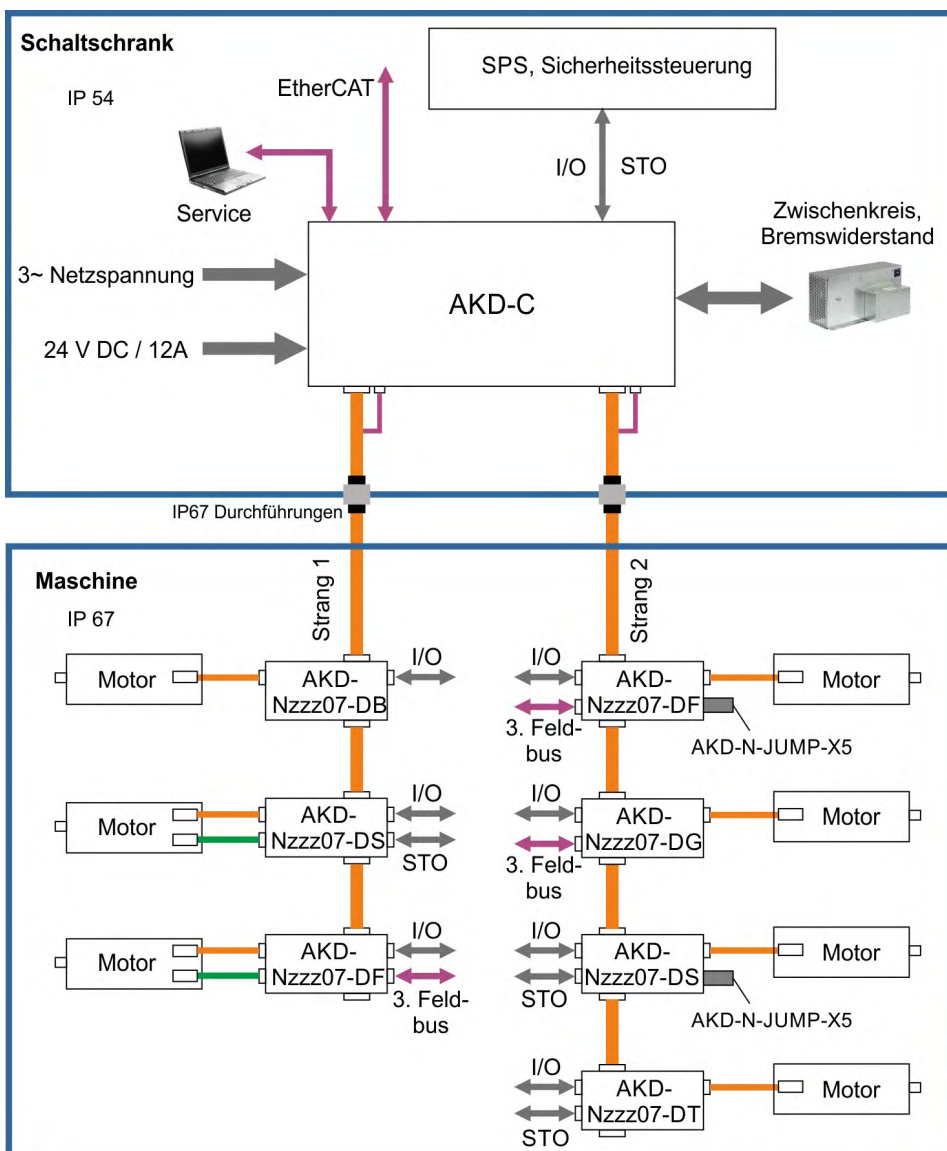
Schaltschrank

IP 54

EtherCAT

SPS, Sicherheitssteuerung

Service

I/O

STO

Zwischenkreis, Bremswiderstand

3~ Netzspannung

AKD-C

24 V DC / 12A

IP67 Durchführungen

Maschine

IP 67

Strang 1

Strang 2

Motor

AKD-Nzzz07-DB

I/O

I/O

AKD-Nzzz07-DF

Motor

3. Feldbus

AKD-N-JUMP-X5

Motor

AKD-Nzzz07-DS

I/O

STO

I/O

AKD-Nzzz07-DG

Motor

3. Feldbus

Motor

AKD-Nzzz07-DF

I/O

3. Feldbus

I/O

STO

AKD-Nzzz07-DS

Motor

AKD-N-JUMP-X5

I/O

STO

AKD-Nzzz07-DT

Motor